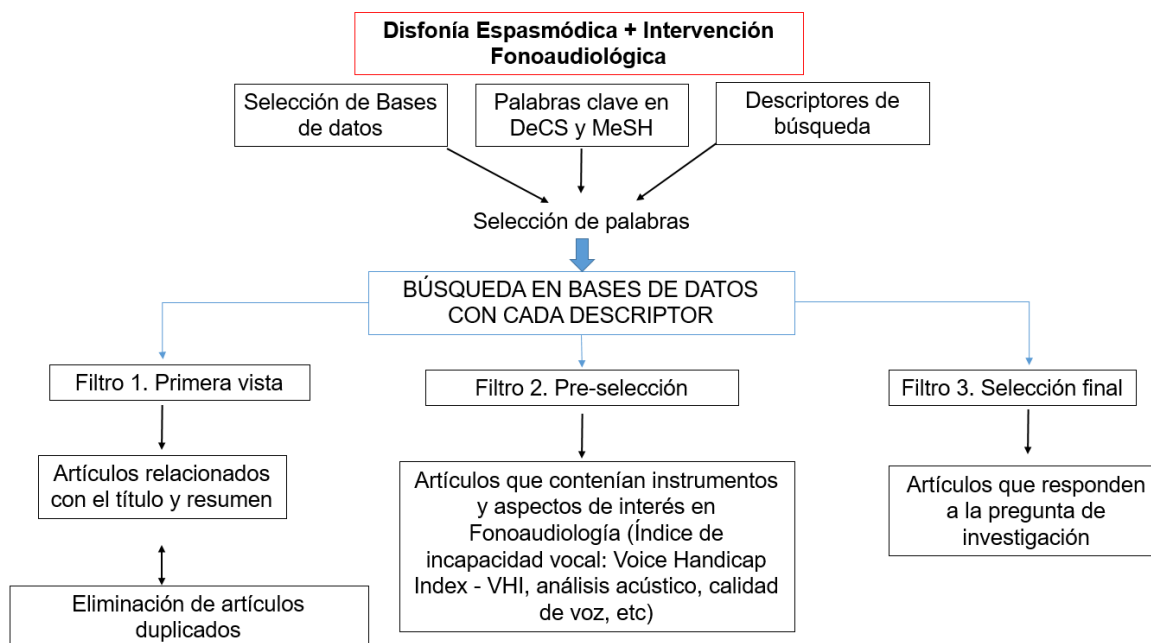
Disfonía Espasmódica + Intervención Fonoaudiológica

Selección de Bases de datos

Palabras clave en DeCS y MeSH

Descriptores de búsqueda

Selección de palabras

BÚSQUEDA EN BASES DE DATOS CON CADA DESCRIPTOR

Filtro 1. Primera vista

Artículos relacionados con el título y resumen

Eliminación de artículos duplicados

Filtro 2. Pre-selección

Artículos que contenían instrumentos y aspectos de interés en Fonoaudiología (Índice de incapacidad vocal: Voice Handicap Index - VHI, análisis acústico, calidad de voz, etc)

Filtro 3. Selección final

Artículos que responden a la pregunta de investigación